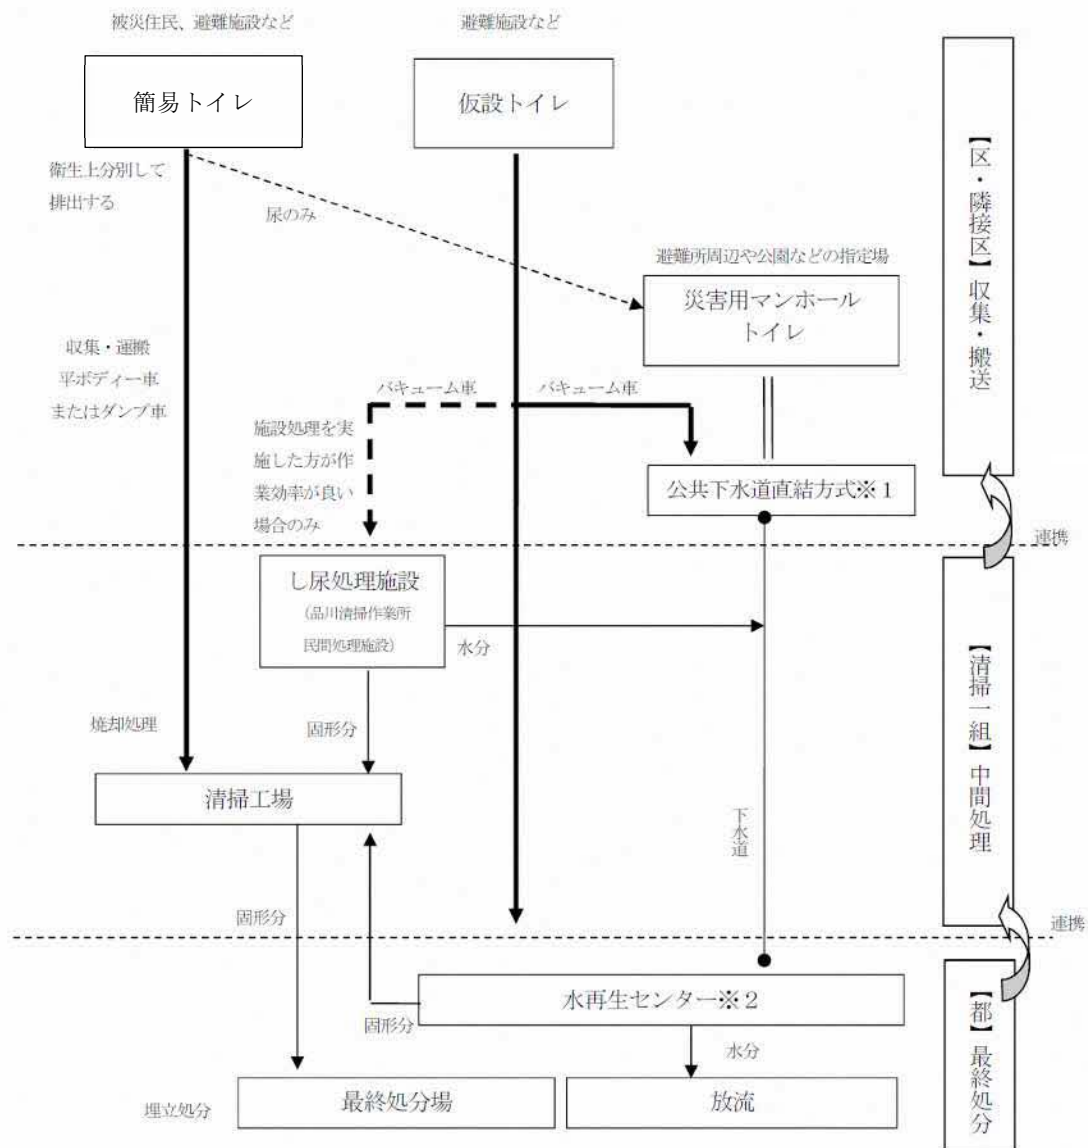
被災住民、避難施設など

避難施設など

簡易トイレ

仮設トイレ

【区・隣接区】収集・搬送

衛生上分別して排出する

尿のみ

避難所周辺や公園などの指定場

災害用マンホールトイレ

収集・運搬
平ボディー車
またはダンプ車

バキューム車

バキューム車

施設処理を実施した方が作業効率が良い場合のみ

公共下水道直結方式※1

連携

し尿処理施設
(品川清掃作業所
民間処理施設)

水分

【清掃一組】中間処理

焼却処理

固形分

清掃工場

下水道

固形分

連携

水再生センター※2

【都】最終処分

固形分

水分

埋立処分

最終処分場

放流